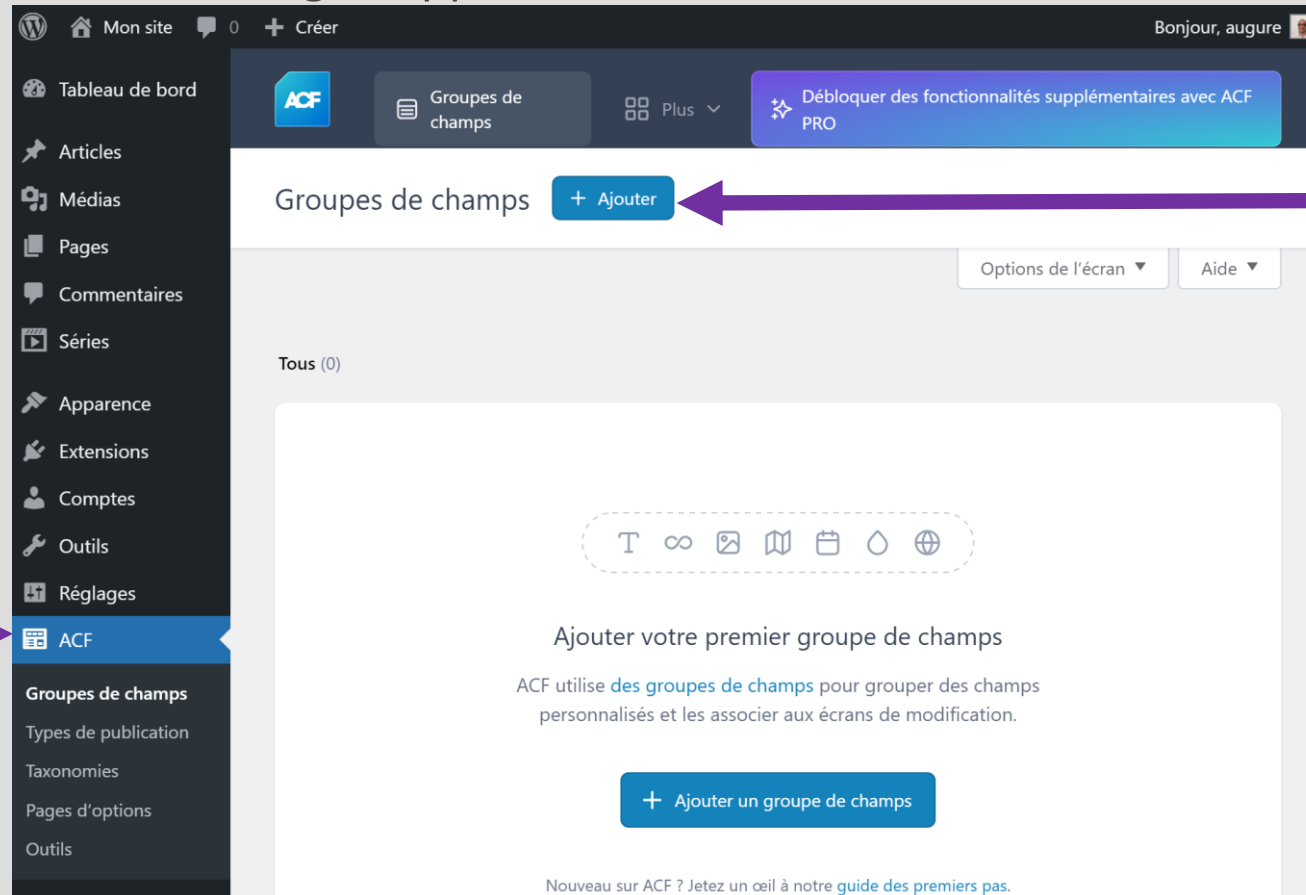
Mon site 0 Créer
Bonjour, augure

Tableau de bord
Articles
Médias
Pages
Commentaires
Séries
Apparence
Extensions
Comptes
Outils
Réglages
ACF
Groupes de champs
Types de publication
Taxonomies
Pages d'options
Outils

ACF
Groupes de champs
Plus
Débloquer des fonctionnalités supplémentaires avec ACF PRO

Groupes de champs
+ Ajouter

Options de l'écran ▼
Aide ▼

Tous (0)

Ajouter votre premier groupe de champs

ACF utilise des groupes de champs pour grouper des champs personnalisés et les associer aux écrans de modification.

+ Ajouter un groupe de champs

Nouveau sur ACF ? Jetez un œil à notre guide des premiers pas.